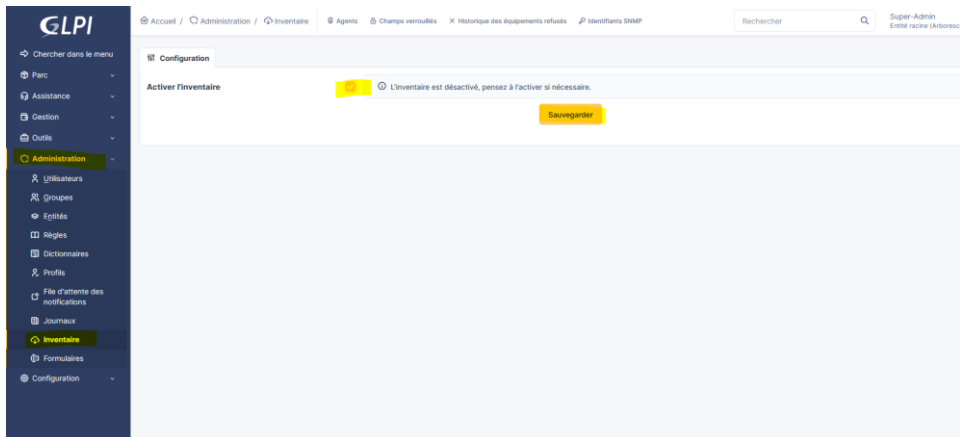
GLPI

Accueil / Administration / Inventaire

Agents   Champs verrouillés   Historique des équipements refusés   Identifiants SNMP

Rechercher

Super-Admin
Entité racine (Arboresc

Chercher dans le menu
Parc
Assistance
Gestion
Outils
Administration
Utilisateurs
Groupes
Entités
Règles
Dictionnaires
Profils
File d'attente des notifications
Journaux
Inventaire
Formulaires
Configuration

Configuration

Activer l'inventaire

L'inventaire est désactivé, pensez à l'activer si nécessaire.

Sauvegarder